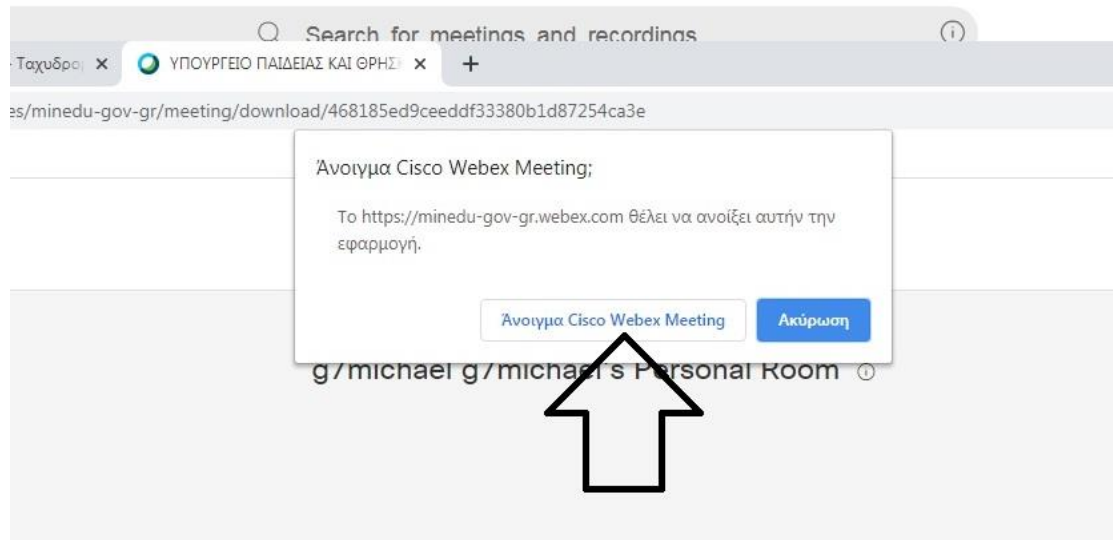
Search for meetings and recordings

- Ταχυδρο ×

ΥΠΟΥΡΓΕΙΟ ΠΑΙΔΕΙΑΣ ΚΑΙ ΘΡΗΣ ×

+

es/minedu-gov-gr/meeting/download/468185ed9ceeddf33380b1d87254ca3e

Άνοιγμα Cisco Webex Meeting;

Το https://minedu-gov-gr.webex.com θέλει να ανοίξει αυτήν την εφαρμογή.

Άνοιγμα Cisco Webex Meeting

Ακύρωση

g7michael g7micha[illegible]'s Personal Room